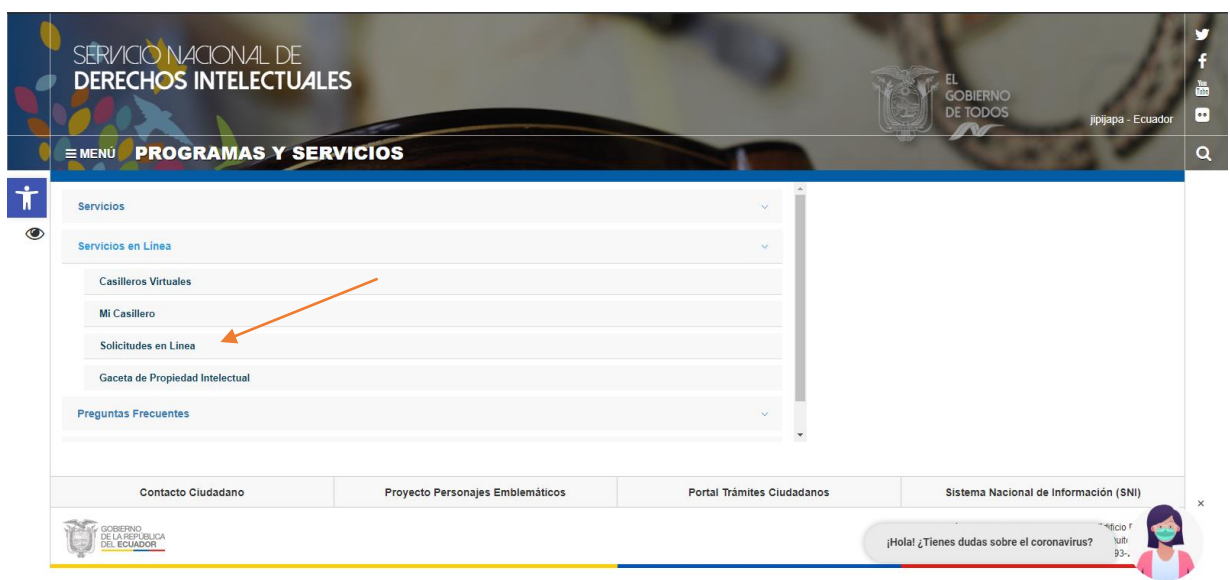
SERVICIO NACIONAL DE
DERECHOS INTELECTUALES

EL GOBIERNO DE TODOS

jipijapa - Ecuador

≡ MENÚ PROGRAMAS Y SERVICIOS

Servicios

Servicios en Línea

Casilleros Virtuales

Mi Casillero

Solicitudes en Línea

Gaceta de Propiedad Intelectual

Preguntas Frecuentes

Contacto Ciudadano | Proyecto Personajes Emblemáticos | Portal Trámites Ciudadanos | Sistema Nacional de Información (SNI)

GOBIERNO DE LA REPÚBLICA DEL ECUADOR

¡Hola! ¿Tienes dudas sobre el coronavirus?

×